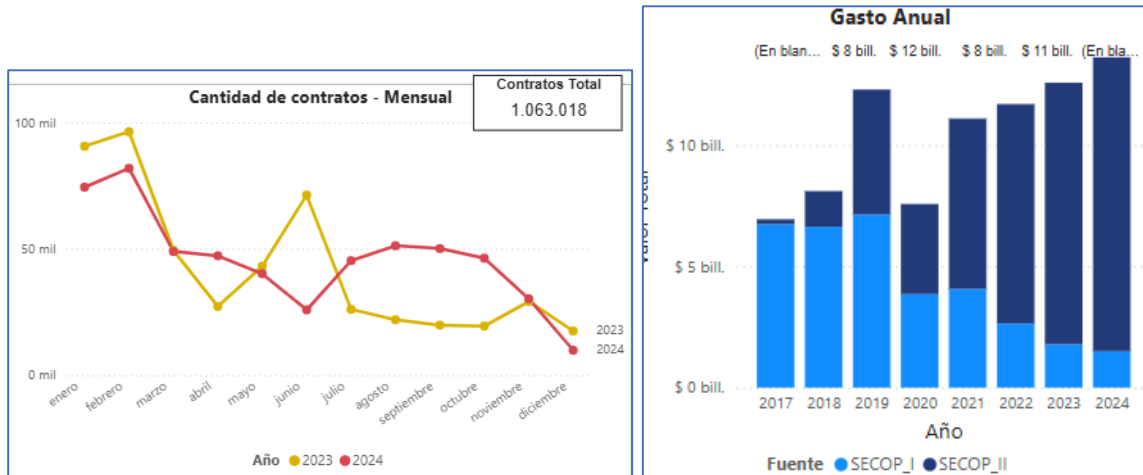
Cantidad de contratos - Mensual

Contratos Total
1.063.018

100 mil
50 mil
0 mil

2023
2024

enero
febrero
marzo
abril
mayo
junio
julio
agosto
septiembre
octubre
noviembre
diciembre

Año 2023 2024

Gasto Anual

(En blan... $ 8 bill. $ 12 bill. $ 8 bill. $ 11 bill. (En bla

$ 10 bill.
$ 5 bill.
$ 0 bill.

Valor Total

2017 2018 2019 2020 2021 2022 2023 2024

Año

Fuente SECOP_I SECOP_II